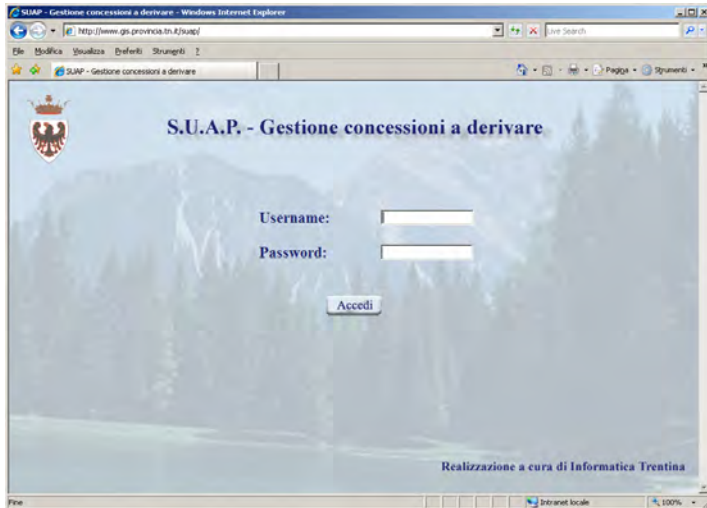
SUAP - Gestione concessioni a derivare - Windows Internet Explorer

http://www.gis.provincia.tn.it/suap/

Live Search

File Modifica Visualizza Preferiti Strumenti ?

SUAP - Gestione concessioni a derivare

Pagina Strumenti

S.U.A.P. - Gestione concessioni a derivare

Username:

Password:

Accedi

Realizzazione a cura di Informatica Trentina

Fine

Intranet locale

100%